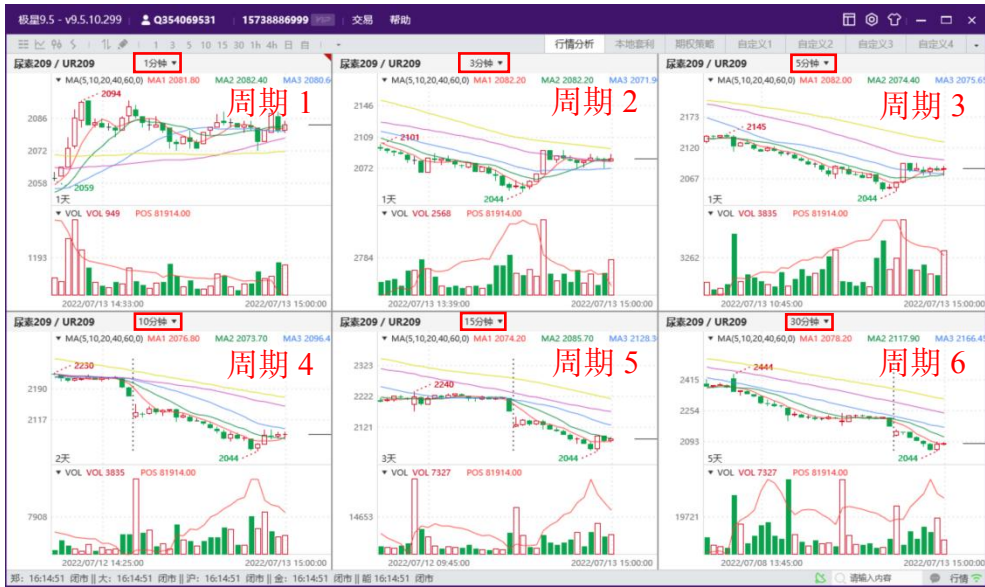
极星9.5 - v9.5.10.299 | Q354069531 | 15738886999 | 交易 | 帮助

1 3 5 10 15 30 1h 4h 日 自

行情分析 | 本地套利 | 期权策略 | 自定义1 | 自定义2 | 自定义3 | 自定义4

尿素209 / UR209 1分钟
MA(5,10,20,40,60,0) MA1 2081.80 MA2 2082.40 MA3 2080.6
周期 1
2094
2086
2072
2058
2059
1天
VOL VOL 949 POS 81914.00
1193
2022/07/13 14:33:00 2022/07/13 15:00:00

尿素209 / UR209 3分钟
MA(5,10,20,40,60,0) MA1 2082.20 MA2 2082.20 MA3 2071.9
周期 2
2146
2109
2101
2072
2044
1天
VOL VOL 2568 POS 81914.00
2784
2022/07/13 13:39:00 2022/07/13 15:00:00

尿素209 / UR209 5分钟
MA(5,10,20,40,60,0) MA1 2082.00 MA2 2074.40 MA3 2075.6
周期 3
2173
2145
2120
2067
2044
1天
VOL VOL 3835 POS 81914.00
3262
2022/07/13 10:45:00 2022/07/13 15:00:00

尿素209 / UR209 10分钟
MA(5,10,20,40,60,0) MA1 2076.80 MA2 2073.70 MA3 2096.4
周期 4
2230
2190
2117
2044
2天
VOL VOL 3835 POS 81914.00
7908
2022/07/12 14:25:00 2022/07/13 15:00:00

尿素209 / UR209 15分钟
MA(5,10,20,40,60,0) MA1 2074.20 MA2 2085.70 MA3 2128.3
周期 5
2323
2240
2222
2121
2044
3天
VOL VOL 7327 POS 81914.00
14653
2022/07/12 09:45:00 2022/07/13 15:00:00

尿素209 / UR209 30分钟
MA(5,10,20,40,60,0) MA1 2078.20 MA2 2117.90 MA3 2166.4
周期 6
2444
2415
2254
2093
2044
5天
VOL VOL 7327 POS 81914.00
19721
2022/07/08 13:45:00 2022/07/13 15:00:00

郑: 16:14:51 闭市 || 大: 16:14:51 闭市 || 沪: 16:14:51 闭市 || 金: 16:14:51 闭市 || 能 16:14:51 闭市 请输入内容 行情